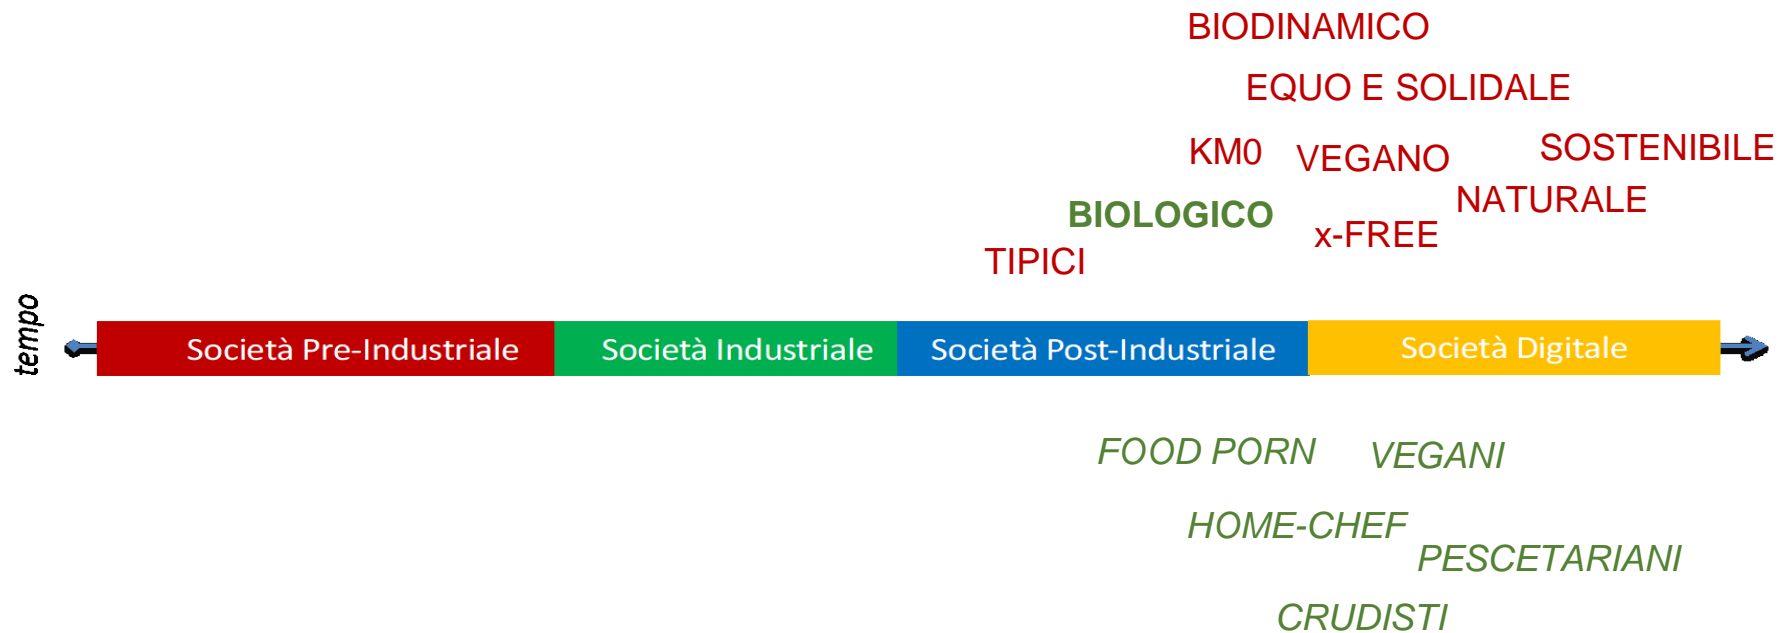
BIODINAMICO

EQUO E SOLIDALE

KM0 VEGANO SOSTENIBILE

NATURALE

BIOLOGICO

x-FREE

TIPICI

tempo

Società Pre-Industriale | Società Industriale | Società Post-Industriale | Società Digitale

FOOD PORN VEGANI

HOME-CHEF

PESCETARIANI

CRUDISTI